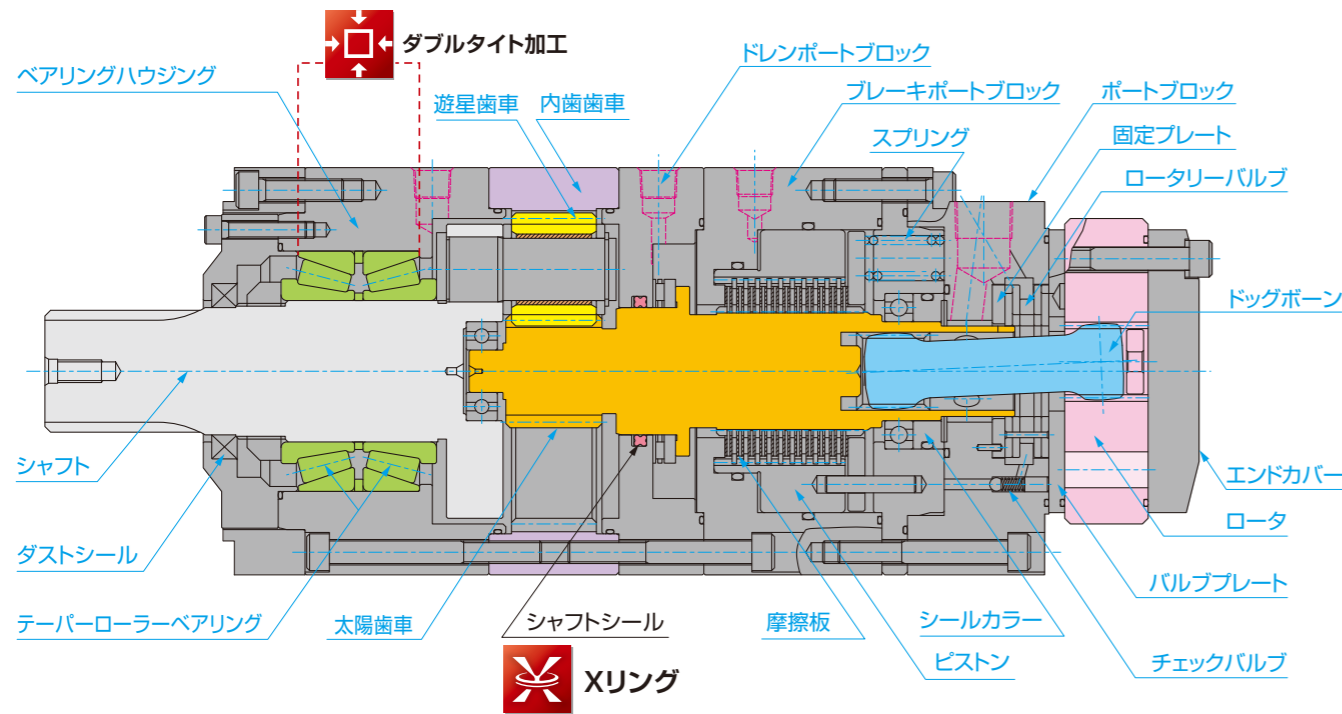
ダブルタイト加工

ベアリングハウジング

遊星歯車

内歯歯車

ドレンポートブロック

ブレーキポートブロック

ポートブロック

スプリング

固定プレート

ロータリーバルブ

ドッグボーン

シャフト

エンドカバー

ロータ

ダストシール

バルブプレート

テーパーローラーベアリング

太陽歯車

シャフトシール

摩擦板

シールカラー

ピストン

チェックバルブ

Xリング